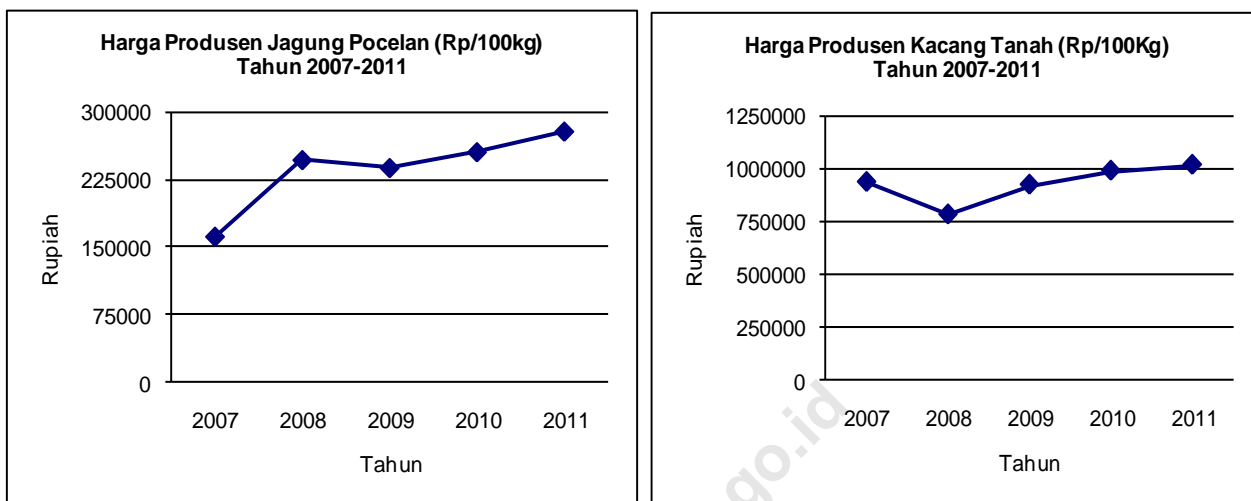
Harga Produsen Jagung Pocelan (Rp/100kg)
Tahun 2007-2011

300000
225000
150000
75000
0

Rupiah

2007 2008 2009 2010 2011

Tahun

Harga Produsen Kacang Tanah (Rp/100Kg)
Tahun 2007-2011

1250000
1000000
750000
500000
250000
0

Rupiah

2007 2008 2009 2010 2011

Tahun

go.id